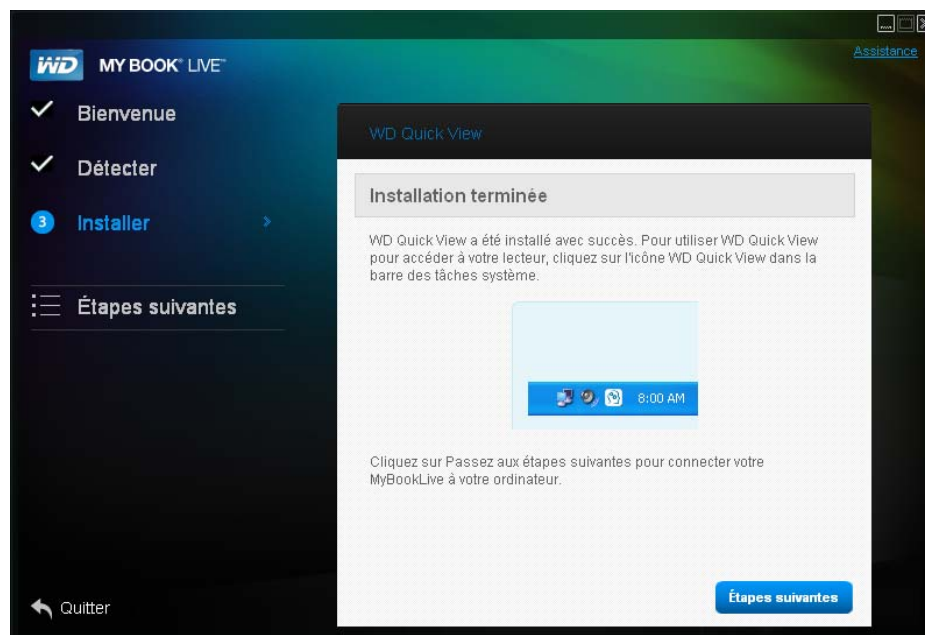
WD MY BOOK® LIVE™

Assistance

Bienvenue

Détecter

3 Installer

Étapes suivantes

Quitter

WD Quick View

Installation terminée

WD Quick View a été installé avec succès. Pour utiliser WD Quick View pour accéder à votre lecteur, cliquez sur l'icône WD Quick View dans la barre des tâches système.

8:00 AM

Cliquez sur Passez aux étapes suivantes pour connecter votre MyBookLive à votre ordinateur.

Étapes suivantes